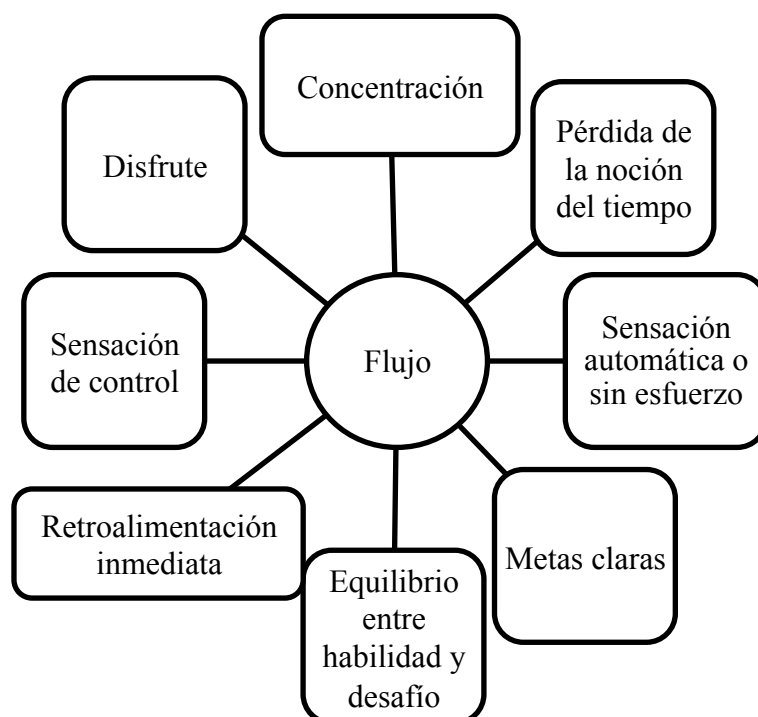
Concentración

Disfrute

Pérdida de la noción del tiempo

Sensación de control

Flujo

Sensación automática o sin esfuerzo

Retroalimentación inmediata

Equilibrio entre habilidad y desafío

Metas claras